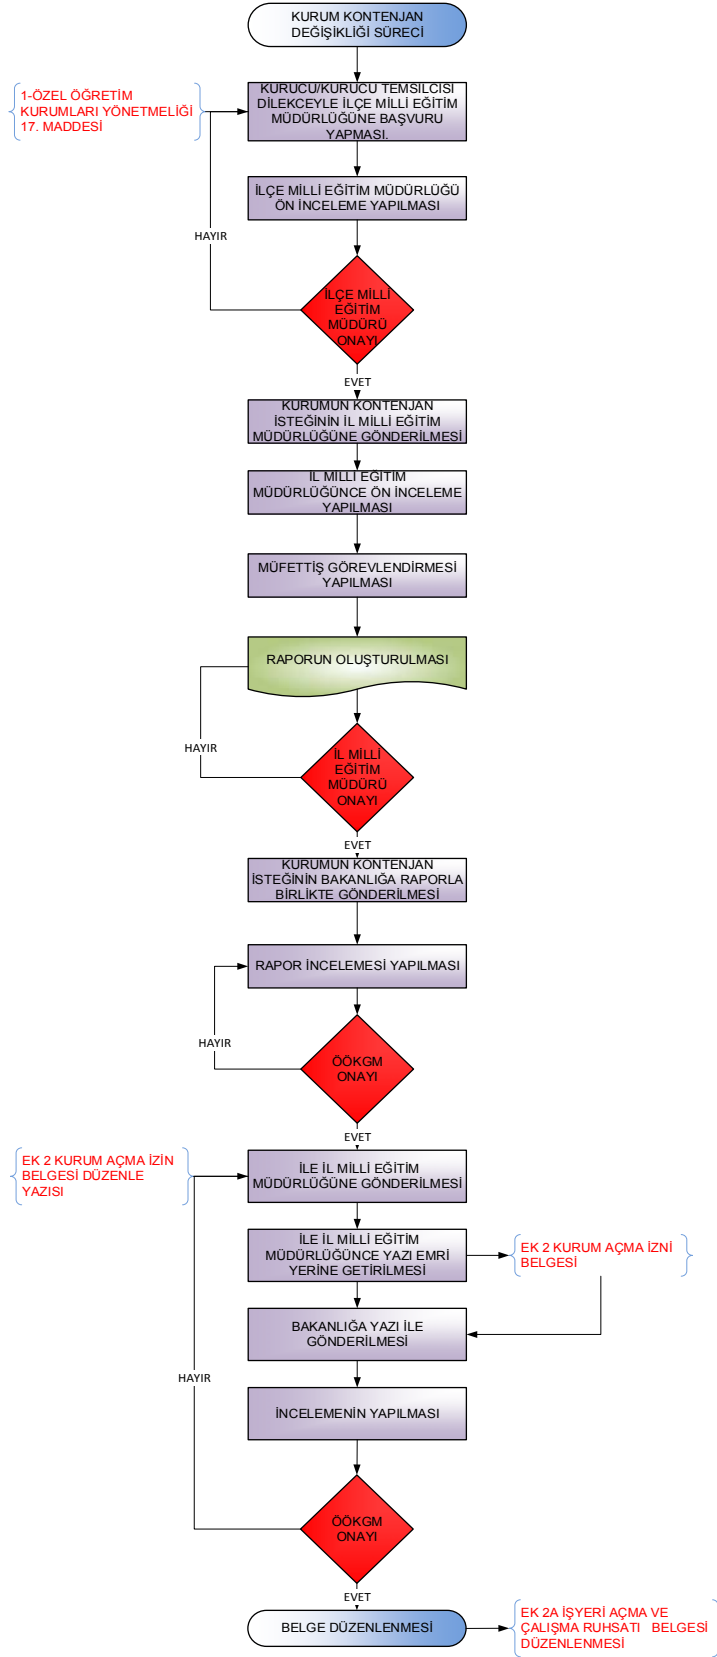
KURUM KONTENJAN DEĞİŞİKLİĞİ SÜRECİ

1-ÖZEL ÖĞRETİM KURUMLARI YÖNETMELİĞİ 17. MADDESİ

KURUCU/KURUCU TEMSİLCİSİ DİLEKCEYLE İLÇE MİLLİ EĞİTİM MÜDÜRLÜĞÜNE BAŞVURU YAPMASI.

İLÇE MİLLİ EĞİTİM MÜDÜRLÜĞÜ ÖN İNCELEME YAPILMASI

HAYIR

İLÇE MİLLİ EĞİTİM MÜDÜRÜ ONAYI

EVET

KURUMUN KONTENJAN İSTEĞİNİN İL MİLLİ EĞİTİM MÜDÜRLÜĞÜNE GÖNDERİLMESİ

İL MİLLİ EĞİTİM MÜDÜRLÜĞÜNCE ÖN İNCELEME YAPILMASI

MÜFETTİŞ GÖREVLENDİRMESİ YAPILMASI

RAPORUN OLUŞTURULMASI

HAYIR

İL MİLLİ EĞİTİM MÜDÜRÜ ONAYI

EVET

KURUMUN KONTENJAN İSTEĞİNİN BAKANLIĞA RAPORLA BİRLİKTE GÖNDERİLMESİ

RAPOR İNCELEMESİ YAPILMASI

HAYIR

ÖÖKGM ONAYI

EVET

EK 2 KURUM AÇMA İZİN BELGESİ DÜZENLE YAZISI

İLE İL MİLLİ EĞİTİM MÜDÜRLÜĞÜNE GÖNDERİLMESİ

İLE İL MİLLİ EĞİTİM MÜDÜRLÜĞÜNCE YAZI EMRİ YERİNE GETİRİLMESİ

EK 2 KURUM AÇMA İZNİ BELGESİ

BAKANLIĞA YAZI İLE GÖNDERİLMESİ

HAYIR

İNCELEMENİN YAPILMASI

ÖÖKGM ONAYI

EVET

BELGE DÜZENLENMESİ

EK 2A İŞYERİ AÇMA VE ÇALIŞMA RUHSATI BELGESİ DÜZENLENMESİ